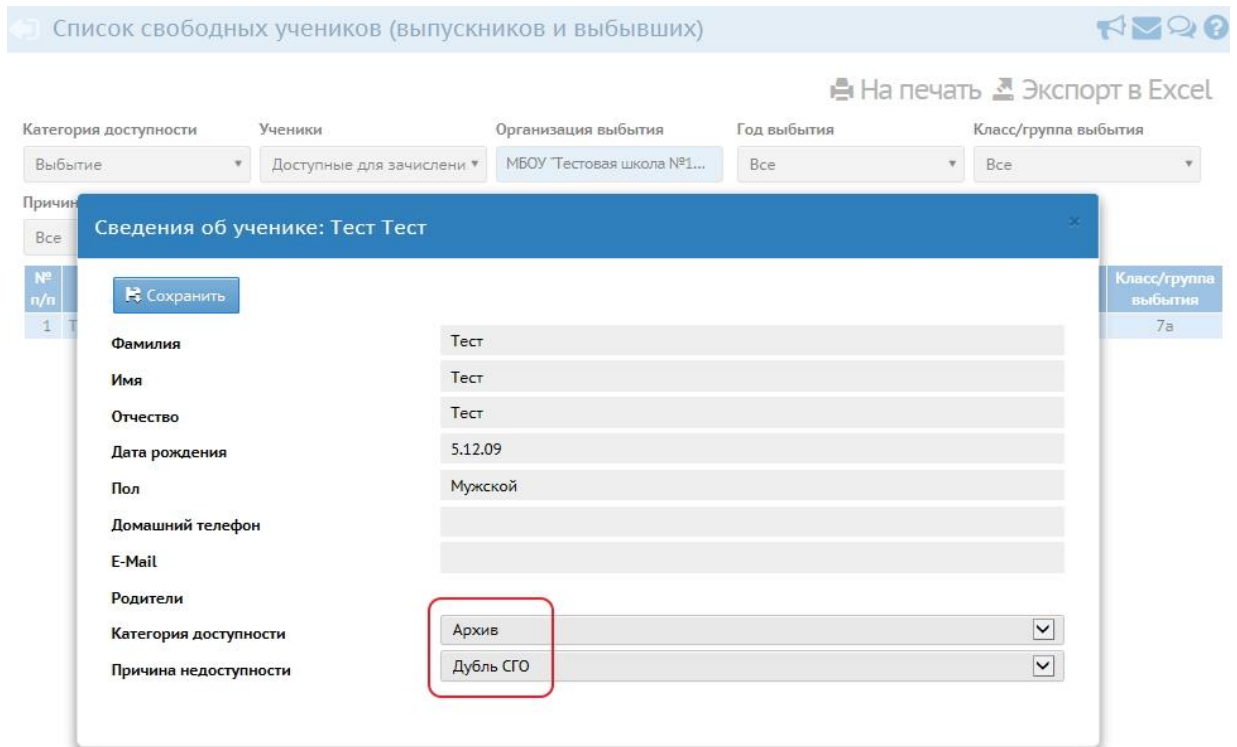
Список свободных учеников (выпускников и выбывших)

На печать Экспорт в Excel

Категория доступности
Выбытие

Ученики
Доступные для зачислени

Организация выбытия
МБОУ "Тестовая школа №1...

Год выбытия
Все

Класс/группа выбытия
Все

Причин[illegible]
Все

№ п/п
1 Т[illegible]

Класс/группа выбытия
7а

Сведения об ученике: Тест Тест

×

Сохранить

Фамилия
Тест

Имя
Тест

Отчество
Тест

Дата рождения
5.12.09

Пол
Мужской

Домашний телефон

E-Mail

Родители

Категория доступности
Архив

Причина недоступности
Дубль СГО